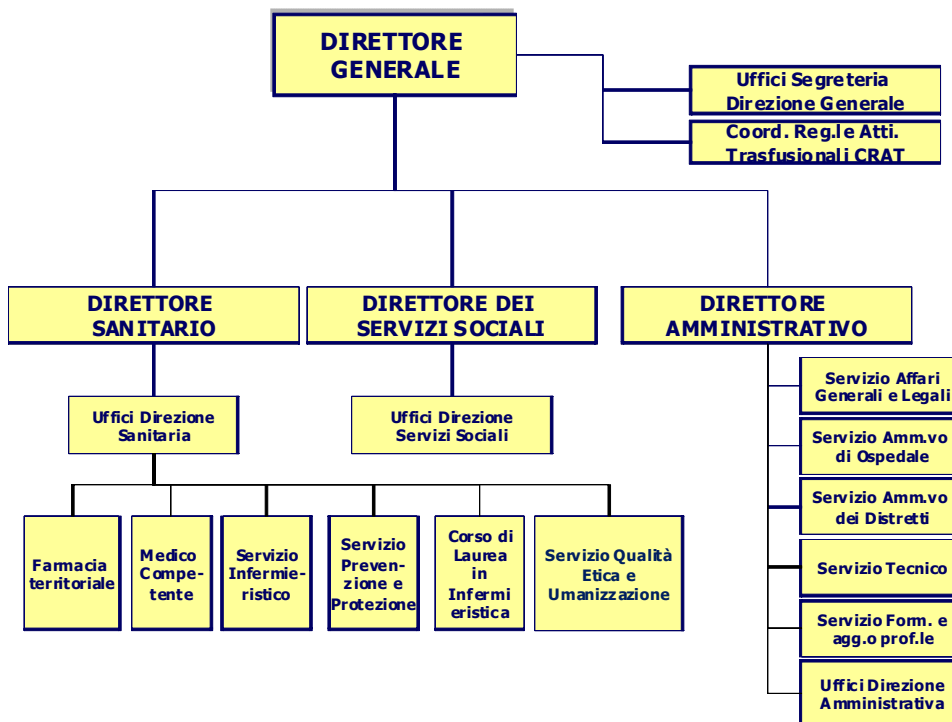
DIRETTORE GENERALE

Uffici Segreteria Direzione Generale

Coord. Reg.le Atti. Trasfusionali CRAT

DIRETTORE SANITARIO

DIRETTORE DEI SERVIZI SOCIALI

DIRETTORE AMMINISTRATIVO

Uffici Direzione Sanitaria

Uffici Direzione Servizi Sociali

Farmacia territoriale

Medico Competente

Servizio Infermieristico

Servizio Prevenzione e Protezione

Corso di Laurea in Infermieristica

Servizio Qualità Etica e Umanizzazione

Servizio Affari Generali e Legali

Servizio Amm.vo di Ospedale

Servizio Amm.vo dei Distretti

Servizio Tecnico

Servizio Form. e agg.o prof.le

Uffici Direzione Amministrativa